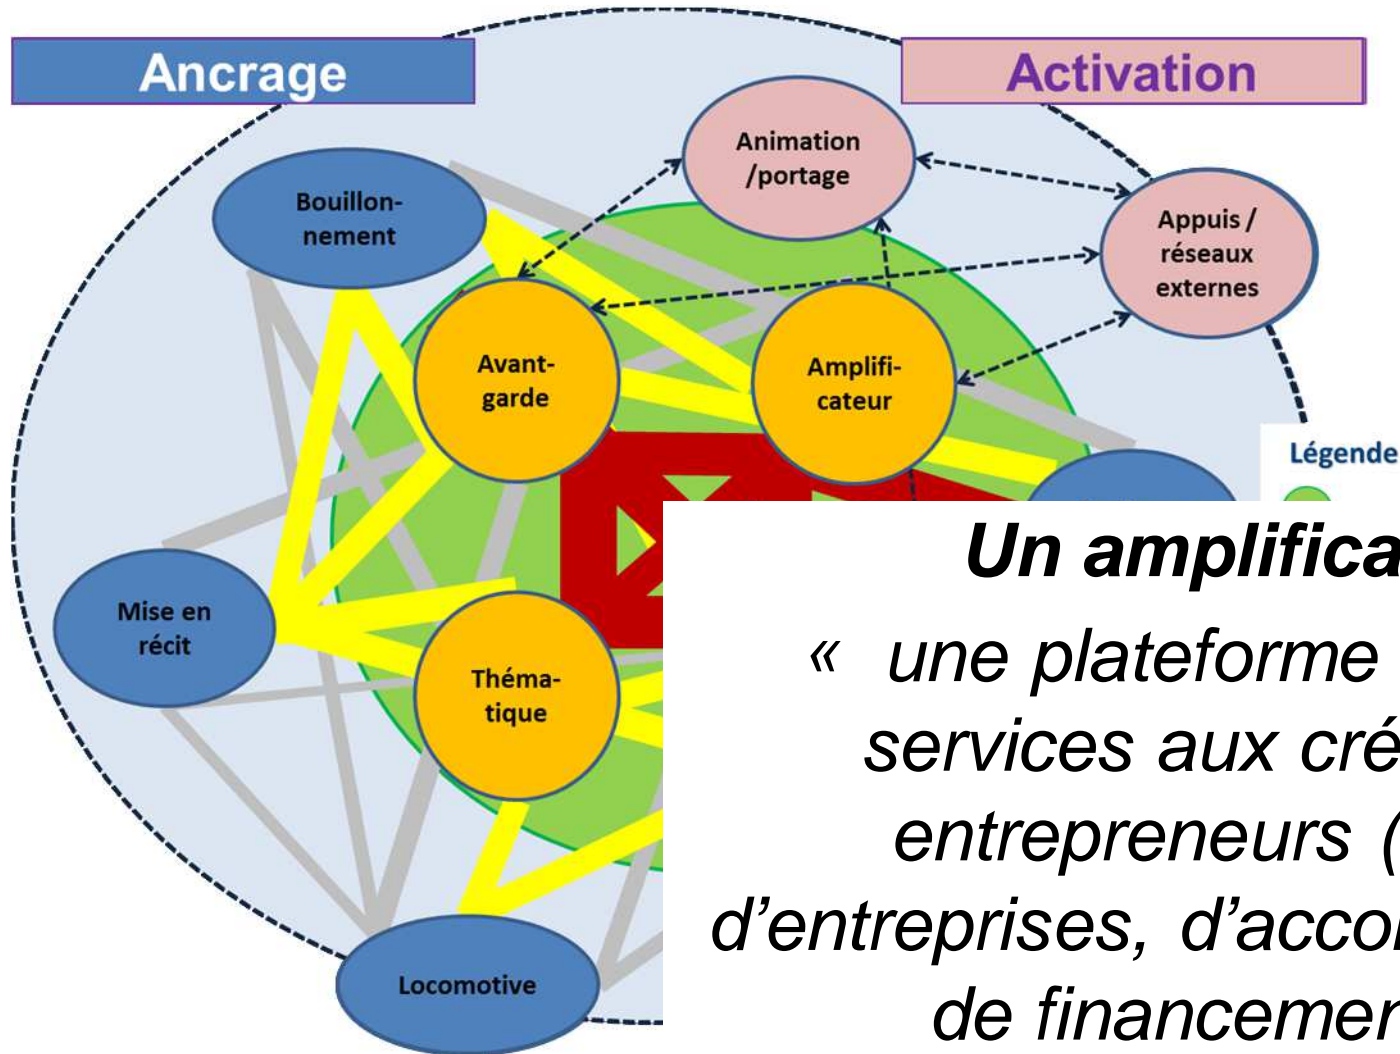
Ancrage

Activation

Animation /portage

Appuis / réseaux externes

Bouillonnement

Avant-garde

Amplificateur

Légende

Mise en récit

Thématique

Locomotive

Un amplifica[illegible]

« une plateforme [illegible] services aux cré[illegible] entrepreneurs ([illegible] d'entreprises, d'acco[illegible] de financemen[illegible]